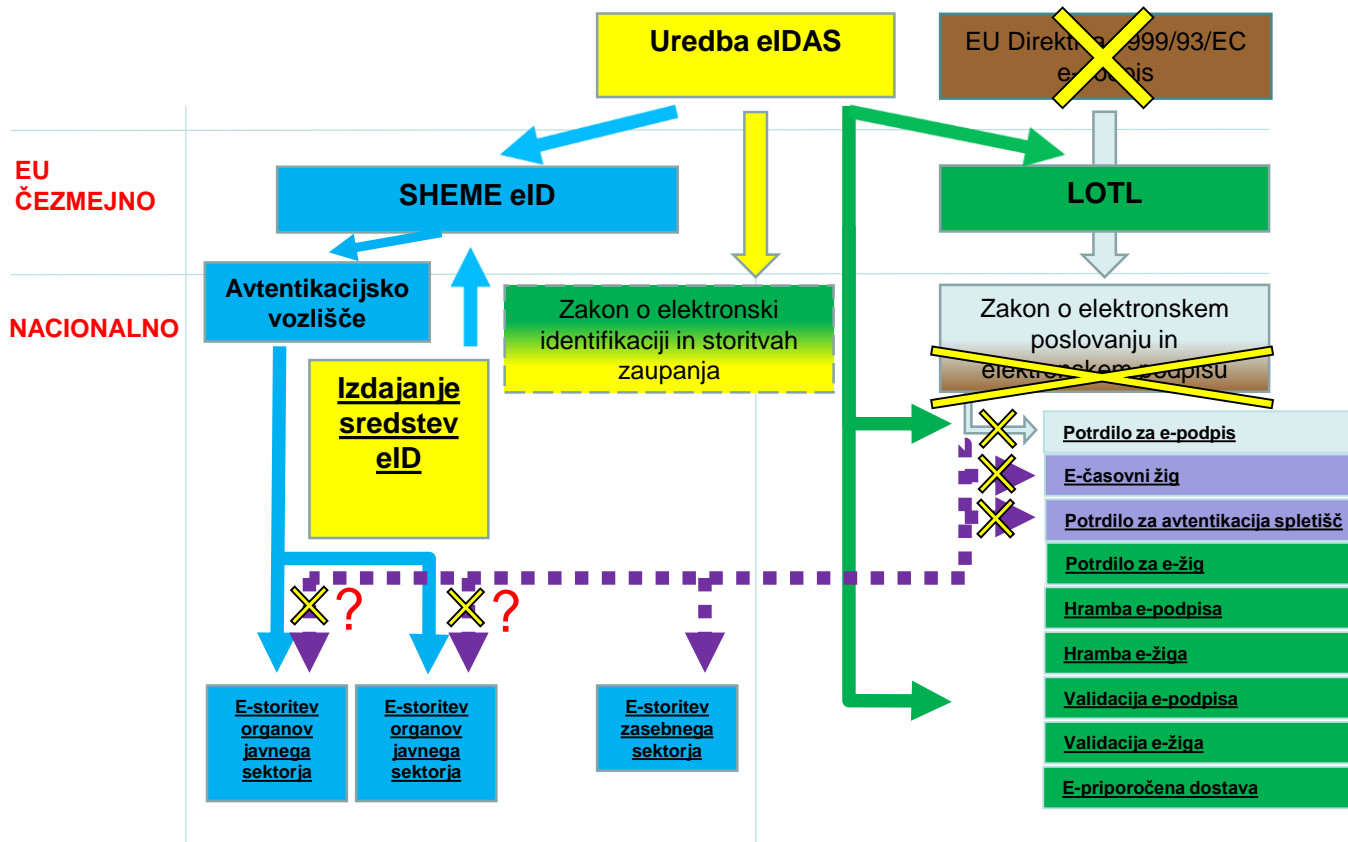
Uredba eIDAS

EU Direktiva 1999/93/EC e-podpis

EU ČEZMEJNO

SHEME eID

LOTL

NACIONALNO

Avtentikacijsko vozlišče

Izdajanje sredstev eID

Zakon o elektronski identifikaciji in storitvah zaupanja

Zakon o elektronskem poslovanju in elektronskem podpisu

Potrdilo za e-podpis

E-časovni žig

Potrdilo za avtentikacija spletišč

Potrdilo za e-žig

Hramba e-podpisa

Hramba e-žiga

Validacija e-podpisa

Validacija e-žiga

E-priporočena dostava

?

?

E-storitev organov javnega sektorja

E-storitev organov javnega sektorja

E-storitev zasebnega sektorja